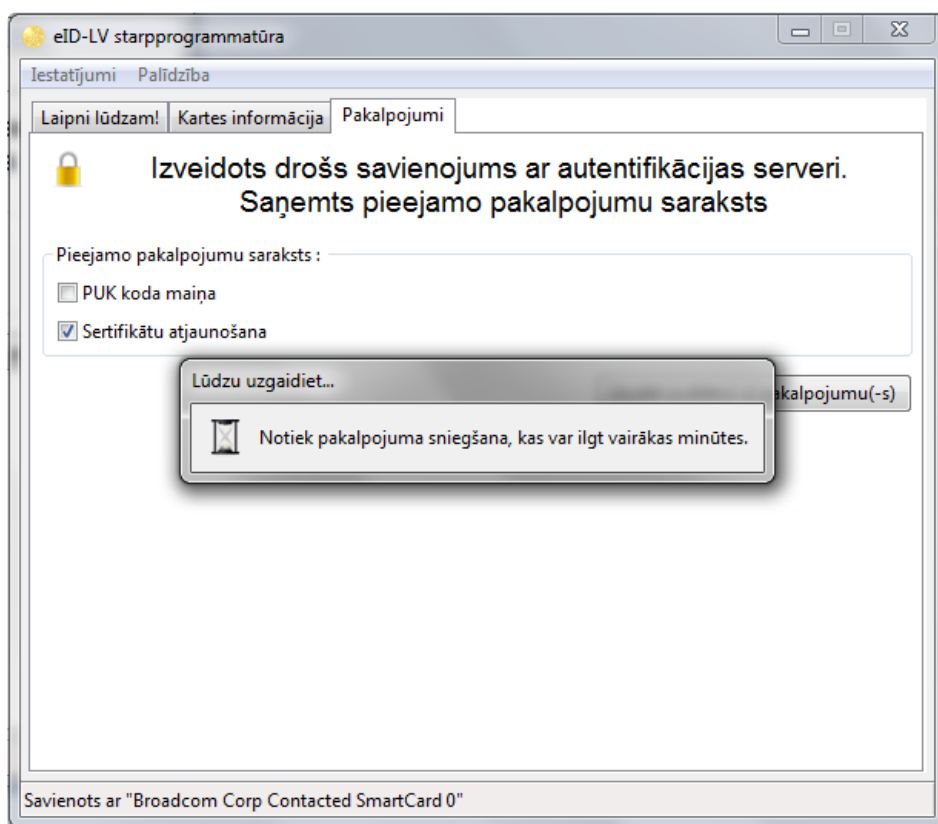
eID-LV starpprogrammatūra

Iestatījumi Palīdzība

Laipni lūdzam! Kartes informācija Pakalpojumi

Izveidots drošs savienojums ar autentifikācijas serveri. Saņemts pieejamo pakalpojumu saraksts

Pieejamo pakalpojumu saraksts :

PUK koda maiņa

Sertifikātu atjaunošana

Lūdzu uzgaidiet...

Notiek pakalpojuma sniegšana, kas var ilgt vairākas minūtes.

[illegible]akalpojumu(-s)

Savienots ar "Broadcom Corp Contacted SmartCard 0"